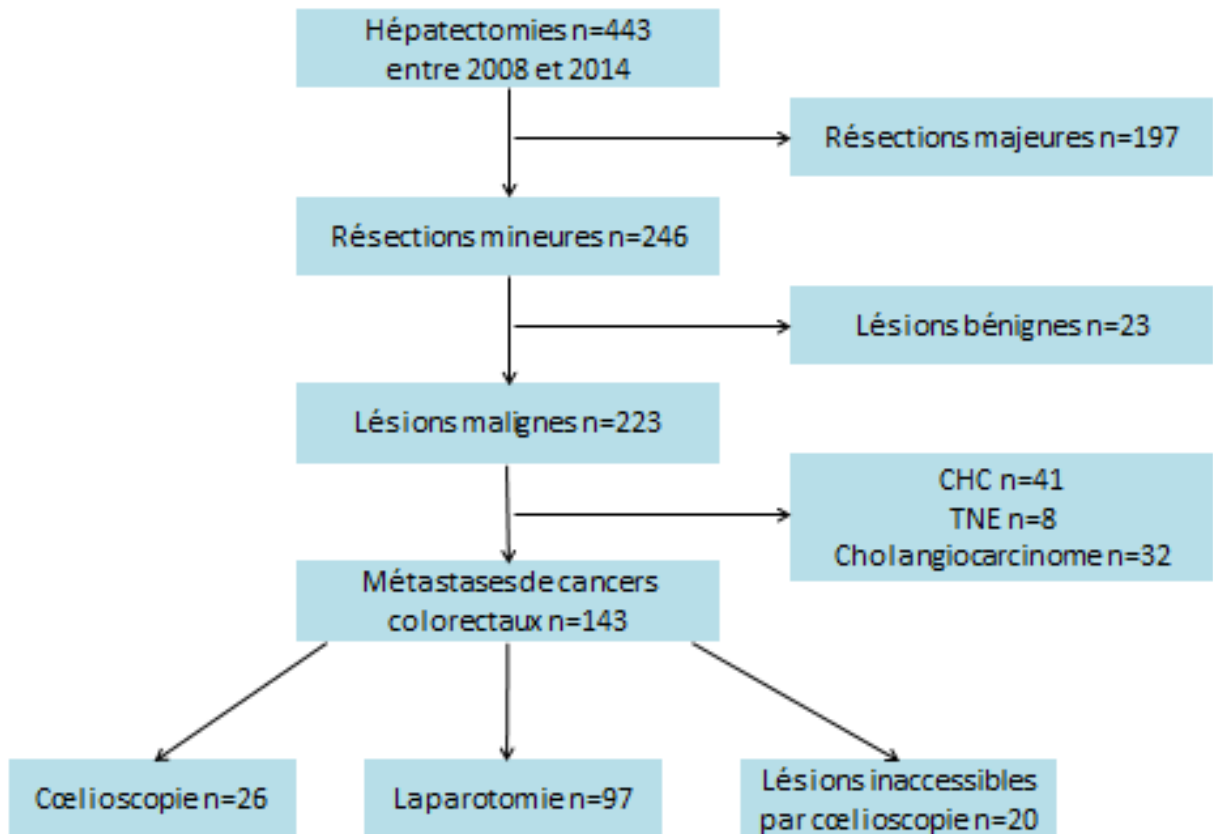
Hépatectomies n=443 entre 2008 et 2014

Résections majeures n=197

Résections mineures n=246

Lésions bénignes n=23

Lésions malignes n=223

CHC n=41
TNE n=8
Cholangiocarcinome n=32

Métastases de cancers colorectaux n=143

Cœlioscopie n=26

Laparotomie n=97

Lésions inaccessibles par cœlioscopie n=20